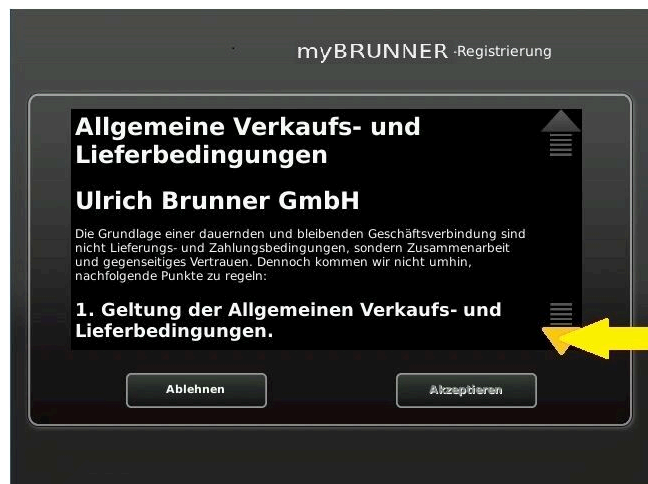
myBRUNNER -Registrierung

Allgemeine Verkaufs- und Lieferbedingungen

Ulrich Brunner GmbH

Die Grundlage einer dauernden und bleibenden Geschäftsverbindung sind nicht Lieferungs- und Zahlungsbedingungen, sondern Zusammenarbeit und gegenseitiges Vertrauen. Dennoch kommen wir nicht umhin, nachfolgende Punkte zu regeln:

1. Geltung der Allgemeinen Verkaufs- und Lieferbedingungen.

Ablehnen

Akzeptieren